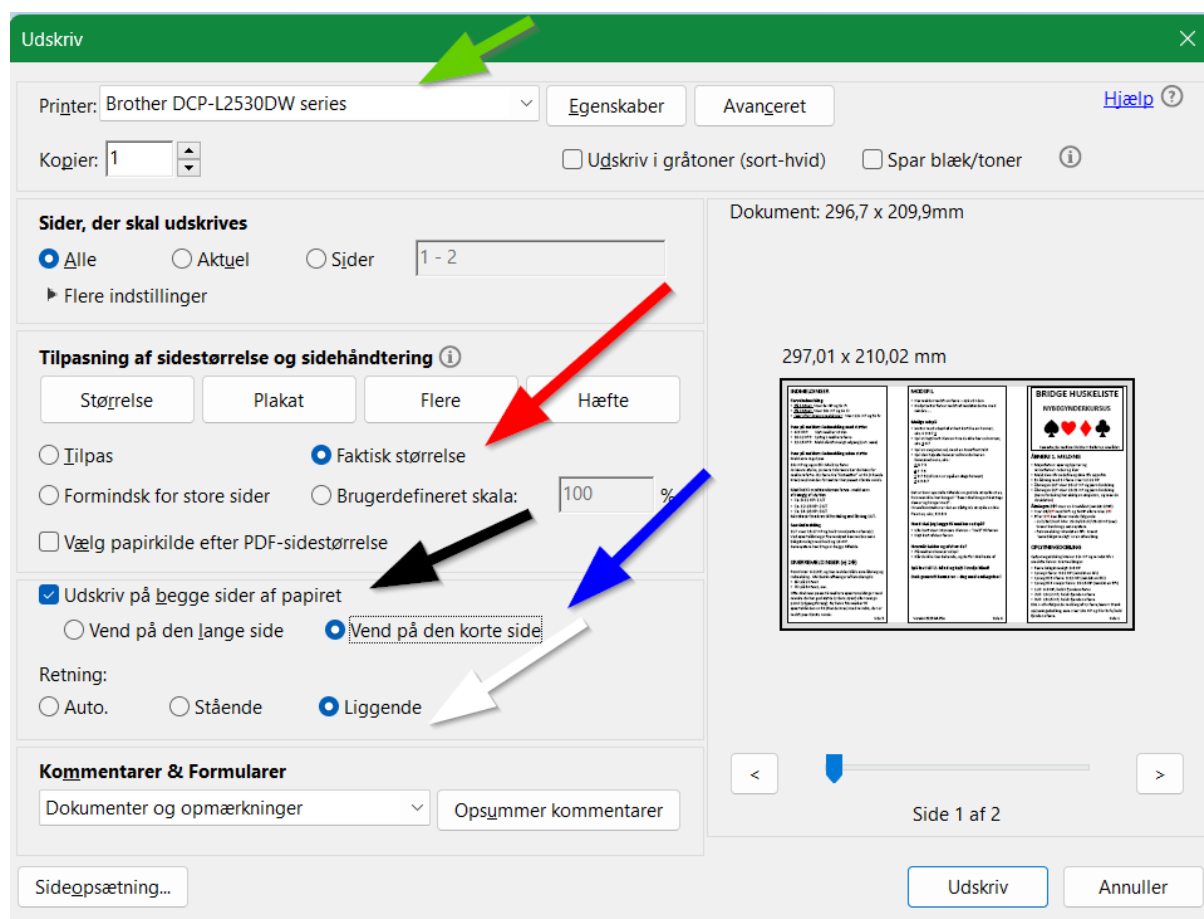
Udskriv

Printer: Brother DCP-L2530DW series

Egenskaber

Avanceret

Hjælp

Kopier: 1

Udskriv i gråtoner (sort-hvid)

Spar blæk/toner

Sider, der skal udskrives

Alle

Aktuel

Sider

1 - 2

Flere indstillinger

Tilpasning af sidestørrelse og sidehåndtering

Størrelse

Plakat

Flere

Hæfte

Tilpas

Faktisk størrelse

Formindsk for store sider

Brugerdefineret skala:

100

%

Vælg papirkilde efter PDF-sidestørrelse

Udskriv på begge sider af papiret

Vend på den lange side

Vend på den korte side

Retning:

Auto.

Stående

Liggende

Kommentarer & Formularer

Dokumenter og opmærkninger

Opsummer kommentarer

Dokument: 296,7 x 209,9mm

297,01 x 210,02 mm

BRIDGE HUSKELISTE

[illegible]

<

>

Side 1 af 2

Sideopsætning...

Udskriv

Annuller